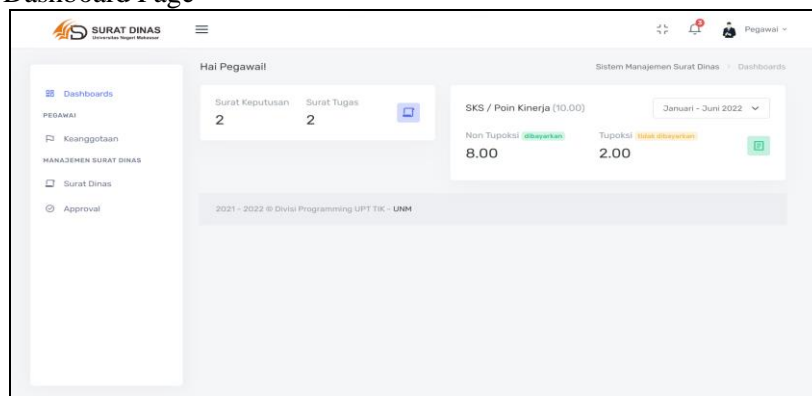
Dashboard Page

SURAT DINAS
Universitas Negeri Makassar

Pegawai

Dashboards
PEGAWAI
Keanggotaan
MANAJEMEN SURAT DINAS
Surat Dinas
Approval

Hai Pegawai!

Sistem Manajemen Surat Dinas › Dashboards

Surat Keputusan
2

Surat Tugas
2

SKS / Poin Kinerja (10.00)

Januari - Juni 2022

Non Tupoksi dibayarkan
8.00

Tupoksi tidak dibayarkan
2.00

2021 - 2022 © Divisi Programming UPT TIK - UNM